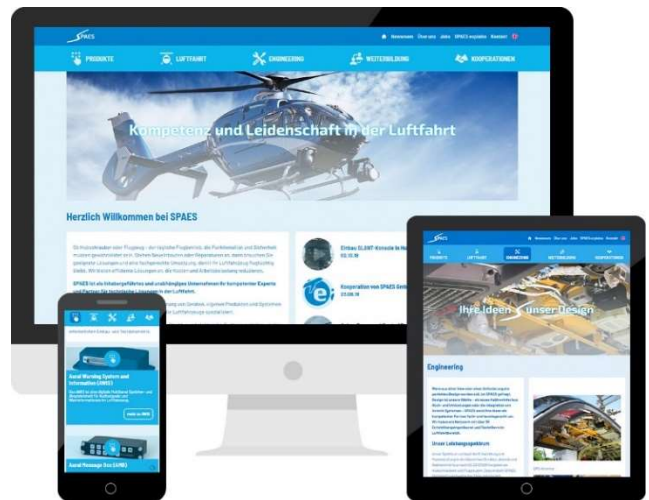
SPAES
Neuigkeiten Über uns Jobs SPAES kontakte Kontakt

PRODUKTE LUFTFAHRT ENGINEERING WEITERBILDUNG KOOPERATIONEN

Kompetenz und Leidenschaft in der Luftfahrt

Herzlich Willkommen bei SPAES

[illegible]

SPAES ist ein lebensgeführtes und unabhängiges Unternehmen für kompetenter Experte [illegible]

Einbau SLANT-Konsole in He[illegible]
03.10.18

Kooperation von SPAES GmbH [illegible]
23.08.18

SPAES
PRODUKTE LUFTFAHRT ENGINEERING WEITERBILDUNG KOOPERATIONEN

Ihre Ideen – unser Design

Engineering

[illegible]

Unser Leistungsspektrum

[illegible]

Aural Warning System and Information (AWSI)

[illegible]

Aural Message Box (AMB)